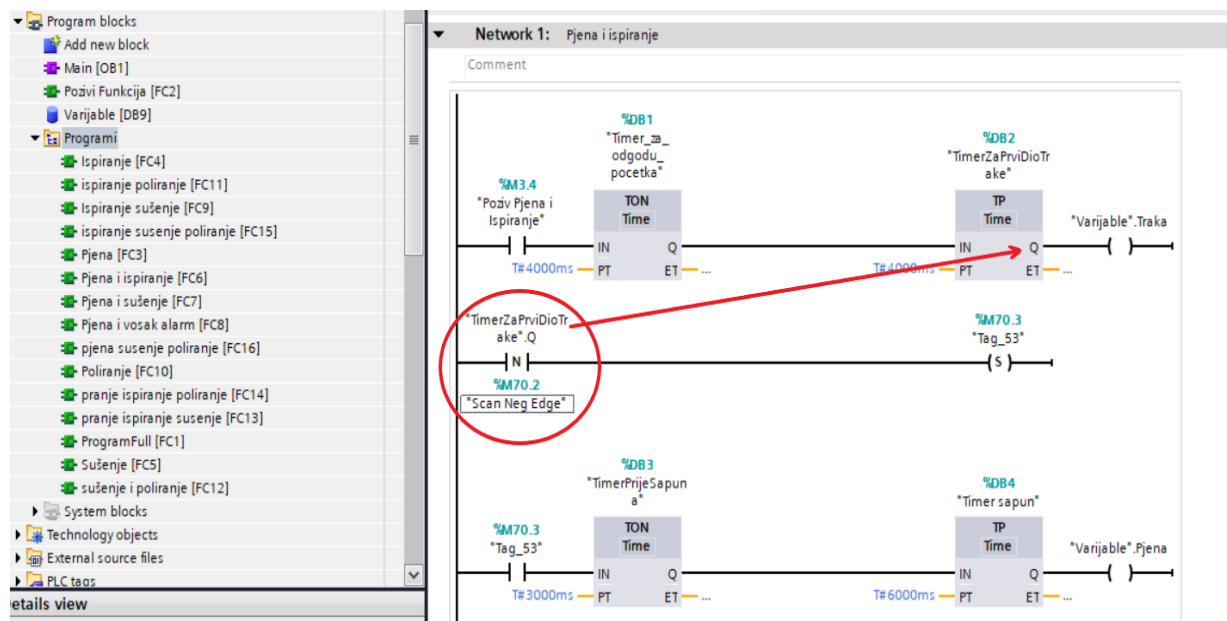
Program blocks
Add new block
Main [OB1]
Pozivi Funkcija [FC2]
Varijable [DB9]
Programi
Ispiranje [FC4]
ispiranje poliranje [FC11]
Ispiranje sušenje [FC9]
ispiranje susenje poliranje [FC15]
Pjena [FC3]
Pjena i ispiranje [FC6]
Pjena i sušenje [FC7]
Pjena i vosak alarm [FC8]
pjena susenje poliranje [FC16]
Poliranje [FC10]
pranje ispiranje poliranje [FC14]
pranje ispiranje susenje [FC13]
ProgramFull [FC1]
Sušenje [FC5]
sušenje i poliranje [FC12]
System blocks
Technology objects
External source files
PLC tags
etails view

Network 1: Pjena i ispiranje
Comment

%M3.4
"Poziv Pjena i Ispiranje"
%DB1
"Timer_za_odgodu_pocetka"
TON
Time
IN Q
T#4000ms PT ET ...
%DB2
"TimerZaPrviDioTrake"
TP
Time
IN Q
T#4000ms PT ET ...
"Varijable".Traka

"TimerZaPrviDioTrake".Q
N
%M70.2
"Scan Neg Edge"
%M70.3
"Tag_53"
S

%M70.3
"Tag_53"
%DB3
"TimerPrijeSapuna"
TON
Time
IN Q
T#3000ms PT ET ...
%DB4
"Timer sapun"
TP
Time
IN Q
T#6000ms PT ET ...
"Varijable".Pjena